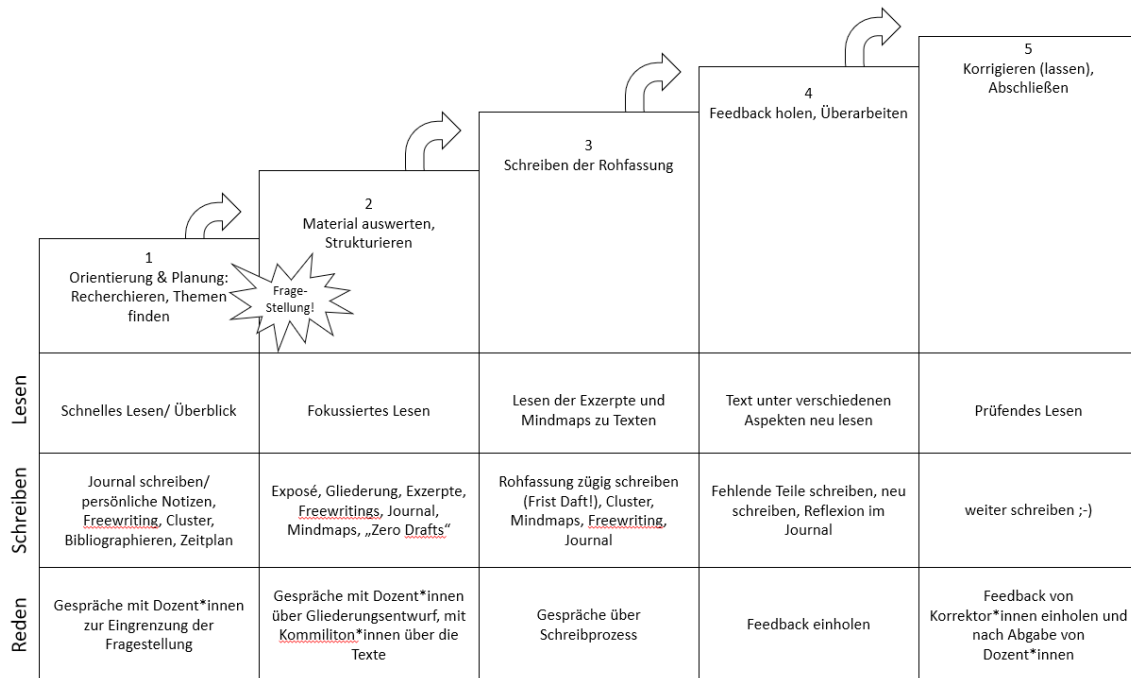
1
Orientierung & Planung: Recherchieren, Themen finden

Frage-Stellung!

2
Material auswerten, Strukturieren

3
Schreiben der Rohfassung

4
Feedback holen, Überarbeiten

5
Korrigieren (lassen), Abschließen

| | | | | | |
|---|---|---|---|---|---|
| Lesen | Schnelles Lesen/ Überblick | Fokussiertes Lesen | Lesen der Exzerpte und Mindmaps zu Texten | Text unter verschiedenen Aspekten neu lesen | Prüfendes Lesen |
| Schreiben | Journal schreiben/ persönliche Notizen, Freewriting, Cluster, Bibliographieren, Zeitplan | Exposé, Gliederung, Exzerpte, Freewritings, Journal, Mindmaps, „Zero Drafts“ | Rohfassung zügig schreiben (Frist Daft!), Cluster, Mindmaps, Freewriting, Journal | Fehlende Teile schreiben, neu schreiben, Reflexion im Journal | weiter schreiben ;-) |
| Reden | Gespräche mit Dozent*innen zur Eingrenzung der Fragestellung | Gespräche mit Dozent*innen über Gliederungsentwurf, mit Kommiliton*innen über die Texte | Gespräche über Schreibprozess | Feedback einholen | Feedback von Korrektor*innen einholen und nach Abgabe von Dozent*innen |